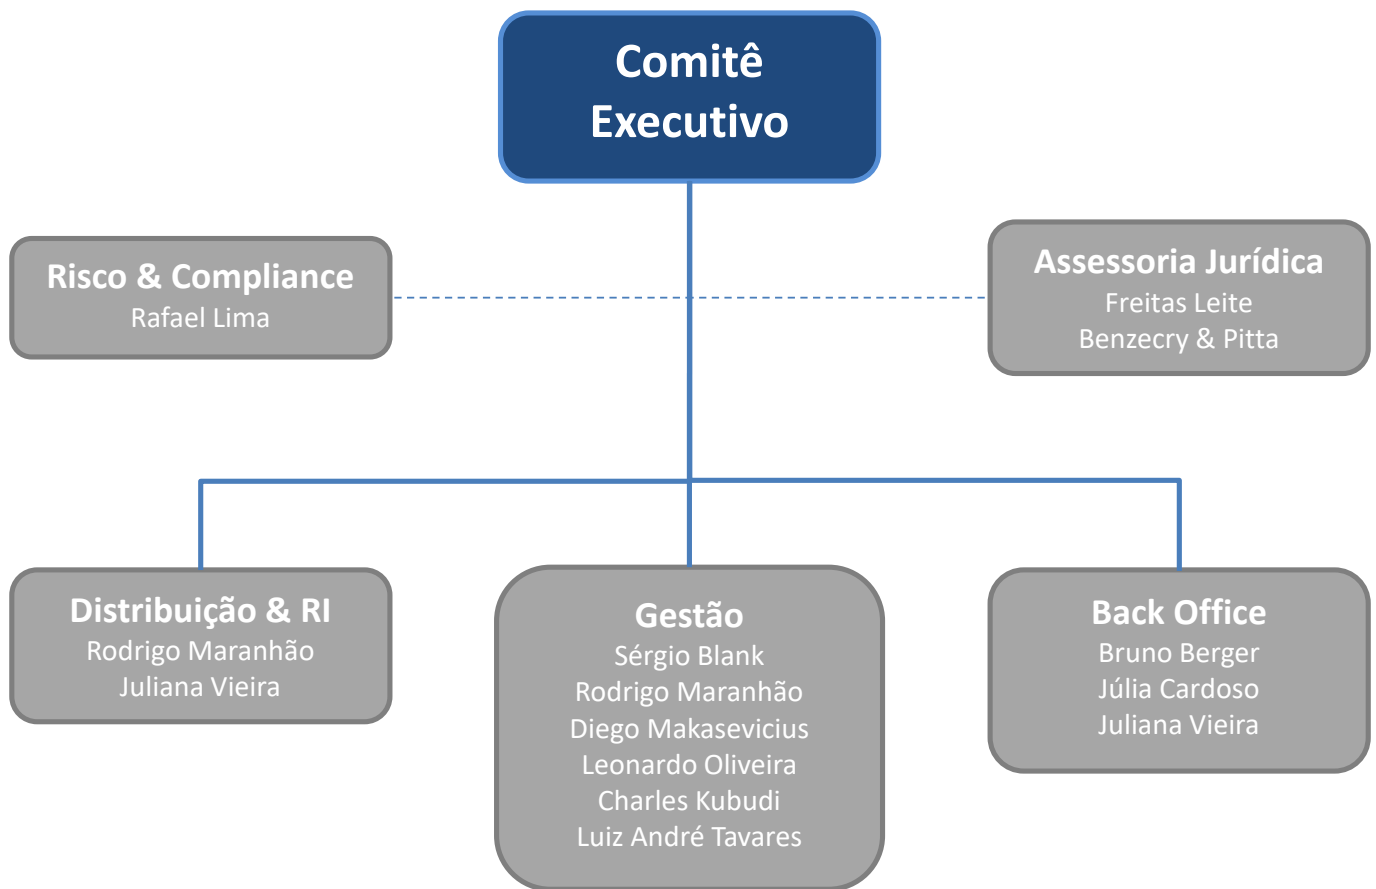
Comitê Executivo

Risco & Compliance
Rafael Lima

Assessoria Jurídica
Freitas Leite
Benzecry & Pitta

Distribuição & RI
Rodrigo Maranhão
Juliana Vieira

Gestão
Sérgio Blank
Rodrigo Maranhão
Diego Makasevicius
Leonardo Oliveira
Charles Kubudi
Luiz André Tavares

Back Office
Bruno Berger
Júlia Cardoso
Juliana Vieira